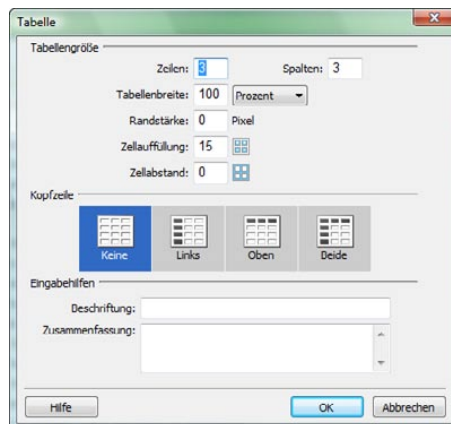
Tabelle

Tabellengröße

Zeilen: 3

Spalten: 3

Tabellenbreite: 100 Prozent

Randstärke: 0 Pixel

Zellauffüllung: 15

Zellabstand: 0

Kopfzeile

Keine

Links

Oben

Beide

Eingabehilfen

Beschriftung:

Zusammenfassung:

Hilfe

OK

Abbrechen